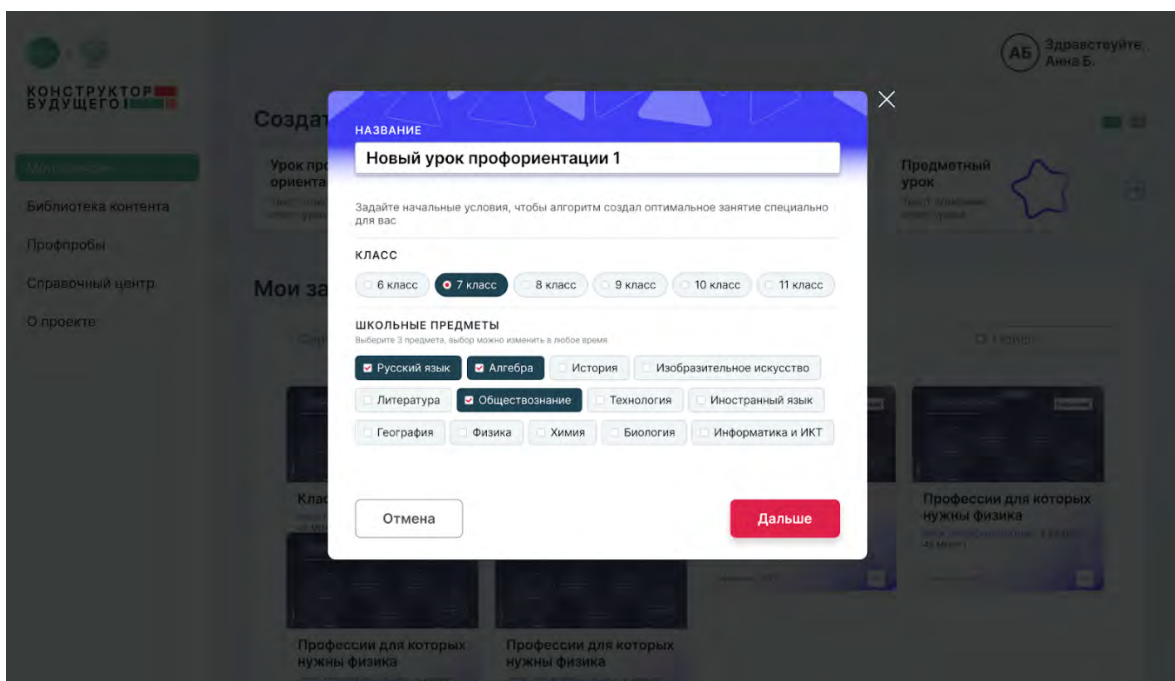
КОНСТРУКТОР БУДУЩЕГО

Здравствуйте, Анна Б.

АБ

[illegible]

Библиотека контента

Профпробы

Справочный центр

О проекте

Создат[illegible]

Урок про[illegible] ориента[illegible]

Предметный урок

Мои за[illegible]

Клас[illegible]

Профессии для которых нужны физика

Профессии для которых нужны физика

Профессии для которых нужны физика

НАЗВАНИЕ

Новый урок профориентации 1

Задайте начальные условия, чтобы алгоритм создал оптимальное занятие специально для вас

КЛАСС

6 класс 7 класс 8 класс 9 класс 10 класс 11 класс

ШКОЛЬНЫЕ ПРЕДМЕТЫ

Выберите 3 предмета, выбор можно изменить в любое время

Русский язык Алгебра История Изобразительное искусство

Литература Обществознание Технология Иностранный язык

География Физика Химия Биология Информатика и ИКТ

Отмена

Дальше